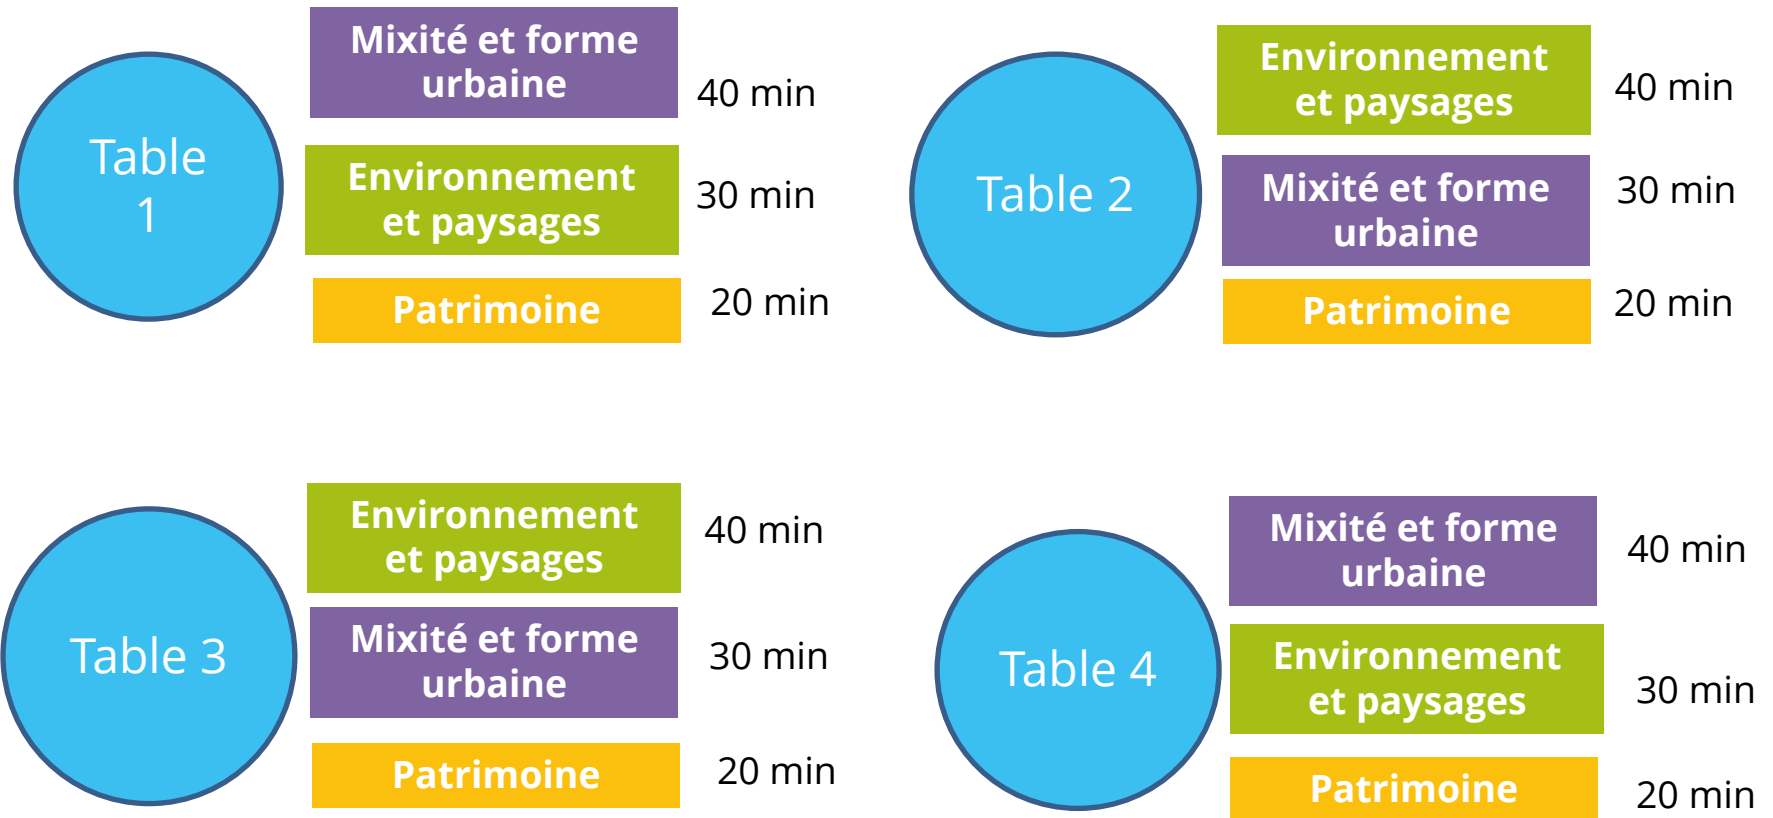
Table 1

Mixité et forme urbaine
40 min

Environnement et paysages
30 min

Patrimoine
20 min

Table 2

Environnement et paysages
40 min

Mixité et forme urbaine
30 min

Patrimoine
20 min

Table 3

Environnement et paysages
40 min

Mixité et forme urbaine
30 min

Patrimoine
20 min

Table 4

Mixité et forme urbaine
40 min

Environnement et paysages
30 min

Patrimoine
20 min